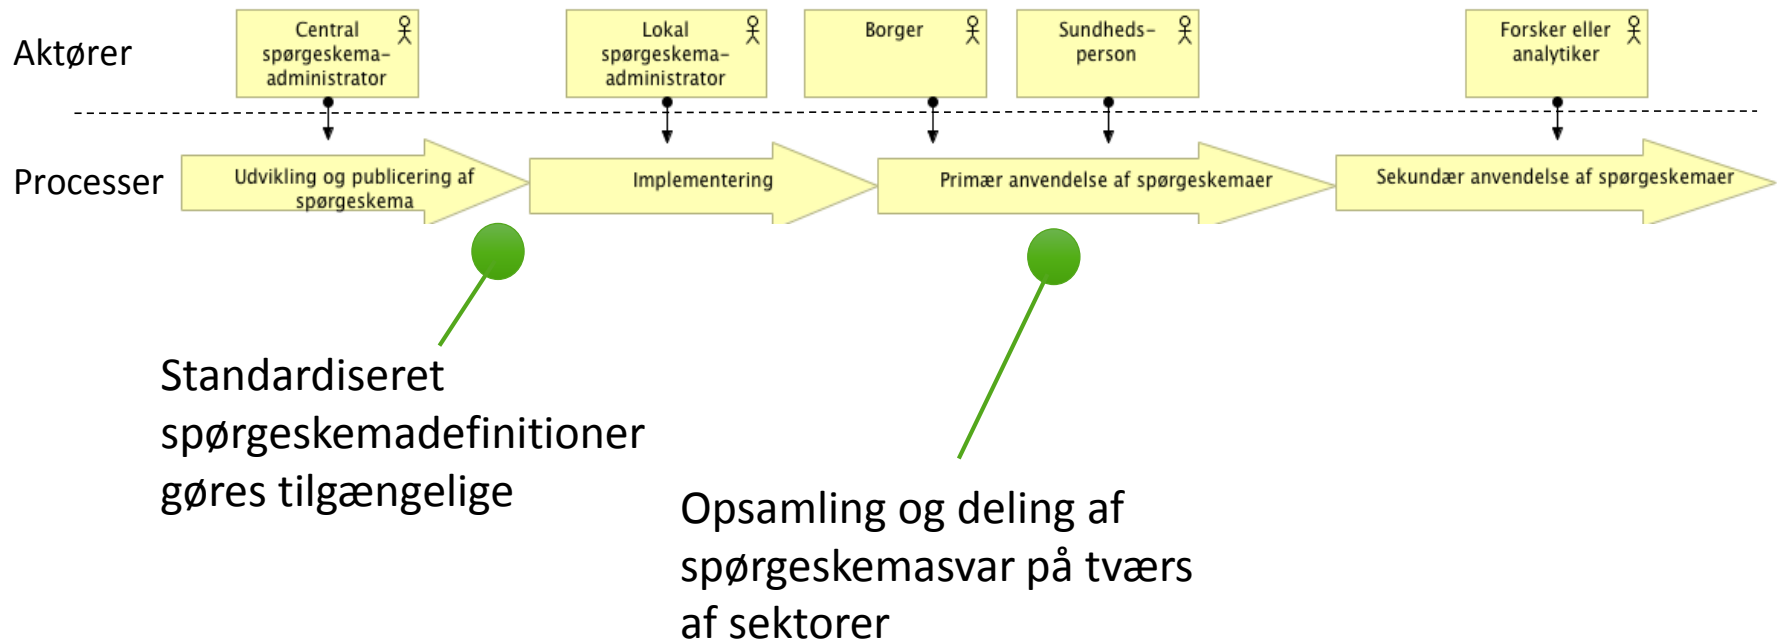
Aktører

Central spørgeskema-administrator

Lokal spørgeskema-administrator

Borger

Sundheds-person

Forsker eller analytiker

Processer

Udvikling og publicering af spørgeskema

Implementering

Primær anvendelse af spørgeskemaer

Sekundær anvendelse af spørgeskemaer

Standardiseret spørgeskemadefinitioner gøres tilgængelige

Opsamling og deling af spørgeskemasvar på tværs af sektorer